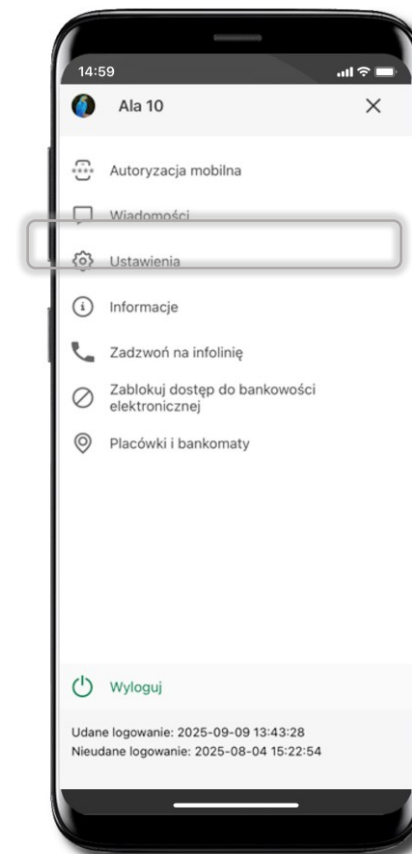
14:59

Ala 10

×

Autoryzacja mobilna

Wiadomości

Ustawienia

Informacje

Zadzwoń na infolinię

Zablokuj dostęp do bankowości elektronicznej

Placówki i bankomaty

Wyloguj

Udane logowanie: 2025-09-09 13:43:28
Nieudane logowanie: 2025-08-04 15:22:54